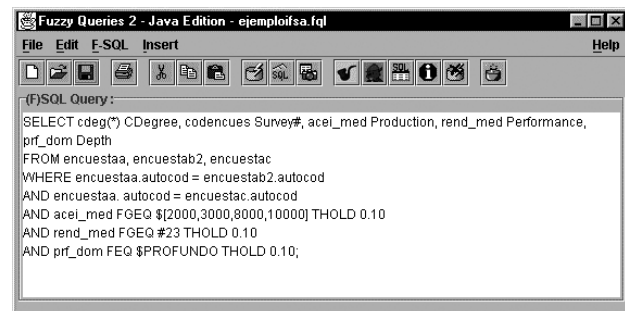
Fuzzy Queries 2 - Java Edition - ejemploifsa.fql

File Edit F-SQL Insert Help

(F)SQL Query:

SELECT cdeg(*) CDegree, codencues Survey#, acei_med Production, rend_med Performance, prf_dom Depth
FROM encuestaa, encuestab2, encuestac
WHERE encuestaa.autocod = encuestab2.autocod
AND encuestaa. autocod = encuestac.autocod
AND acei_med FGEQ $[2000,3000,8000,10000] THOLD 0.10
AND rend_med FGEQ #23 THOLD 0.10
AND prf_dom FEQ $PROFUNDO THOLD 0.10;